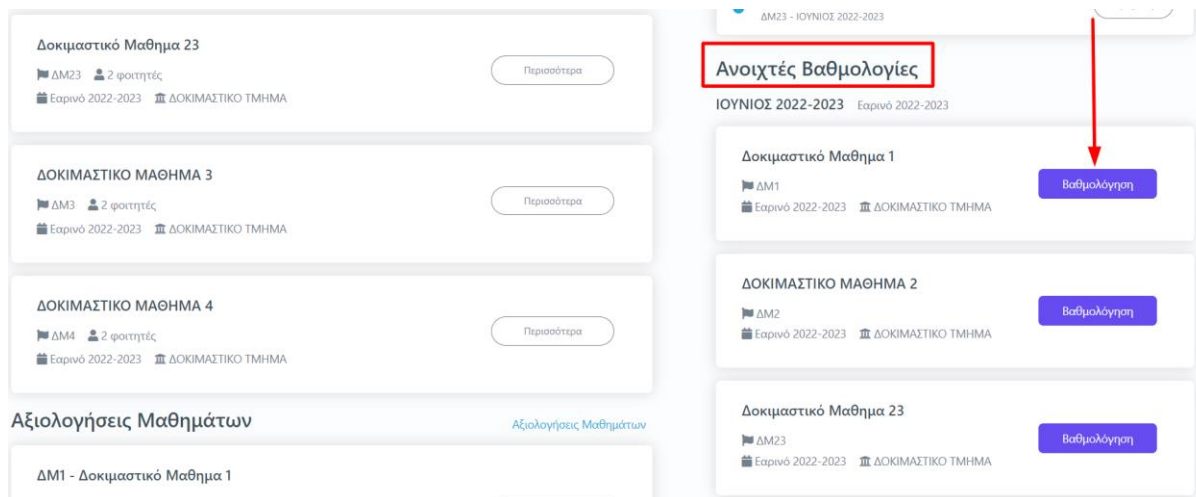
Δοκιμαστικό Μαθημα 23
ΔΜ23 2 φοιτητές
Εαρινό 2022-2023 ΔΟΚΙΜΑΣΤΙΚΟ ΤΜΗΜΑ
Περισσότερα

ΔΟΚΙΜΑΣΤΙΚΟ ΜΑΘΗΜΑ 3
ΔΜ3 2 φοιτητές
Εαρινό 2022-2023 ΔΟΚΙΜΑΣΤΙΚΟ ΤΜΗΜΑ
Περισσότερα

ΔΟΚΙΜΑΣΤΙΚΟ ΜΑΘΗΜΑ 4
ΔΜ4 2 φοιτητές
Εαρινό 2022-2023 ΔΟΚΙΜΑΣΤΙΚΟ ΤΜΗΜΑ
Περισσότερα

Αξιολογήσεις Μαθημάτων
Αξιολογήσεις Μαθημάτων

ΔΜ1 - Δοκιμαστικό Μαθημα 1

ΔΜ23 - ΙΟΥΝΙΟΣ 2022-2023

Ανοιχτές Βαθμολογίες
ΙΟΥΝΙΟΣ 2022-2023 Εαρινό 2022-2023

Δοκιμαστικό Μαθημα 1
ΔΜ1
Εαρινό 2022-2023 ΔΟΚΙΜΑΣΤΙΚΟ ΤΜΗΜΑ
Βαθμολόγηση

ΔΟΚΙΜΑΣΤΙΚΟ ΜΑΘΗΜΑ 2
ΔΜ2
Εαρινό 2022-2023 ΔΟΚΙΜΑΣΤΙΚΟ ΤΜΗΜΑ
Βαθμολόγηση

Δοκιμαστικό Μαθημα 23
ΔΜ23
Εαρινό 2022-2023 ΔΟΚΙΜΑΣΤΙΚΟ ΤΜΗΜΑ
Βαθμολόγηση